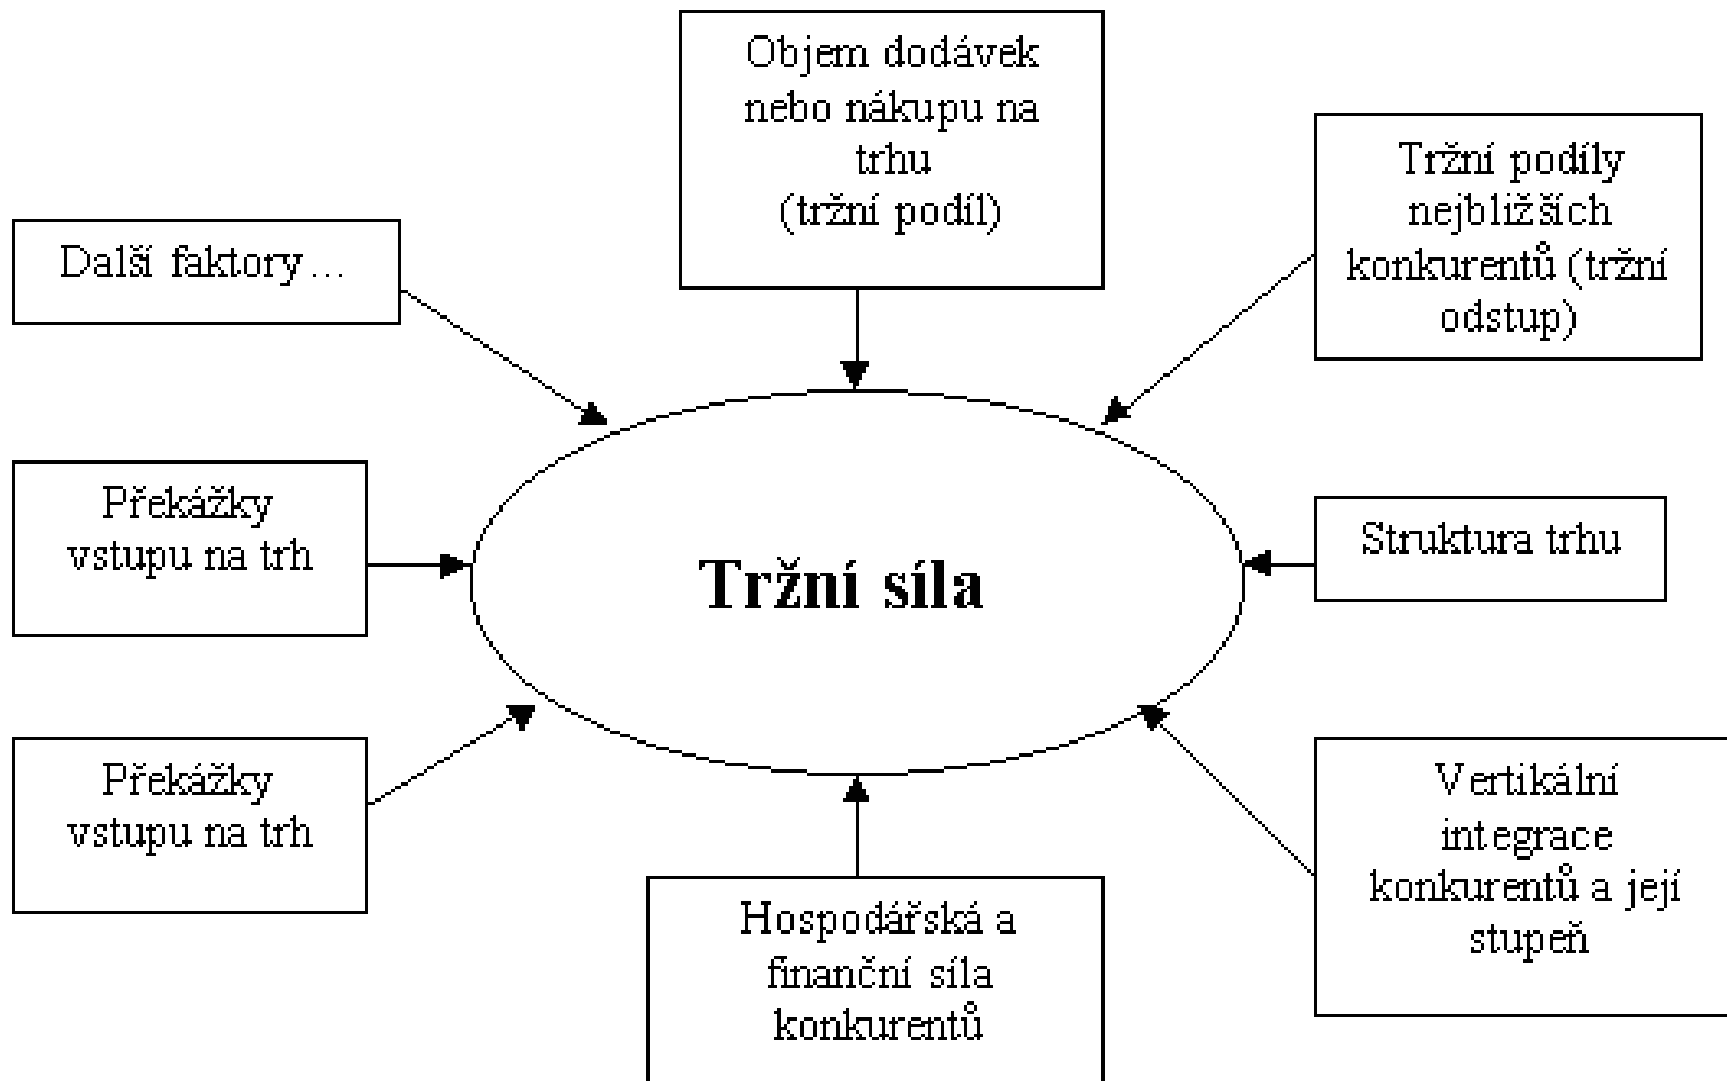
Objem dodávek nebo nákupu na trhu (tržní podíl)

Tržní podíly nejbližších konkurentů (tržní odstup)

Další faktory…

Tržní síla

Překážky vstupu na trh

Struktura trhu

Překážky vstupu na trh

Vertikální integrace konkurentů a její stupeň

Hospodářská a finanční síla konkurentů